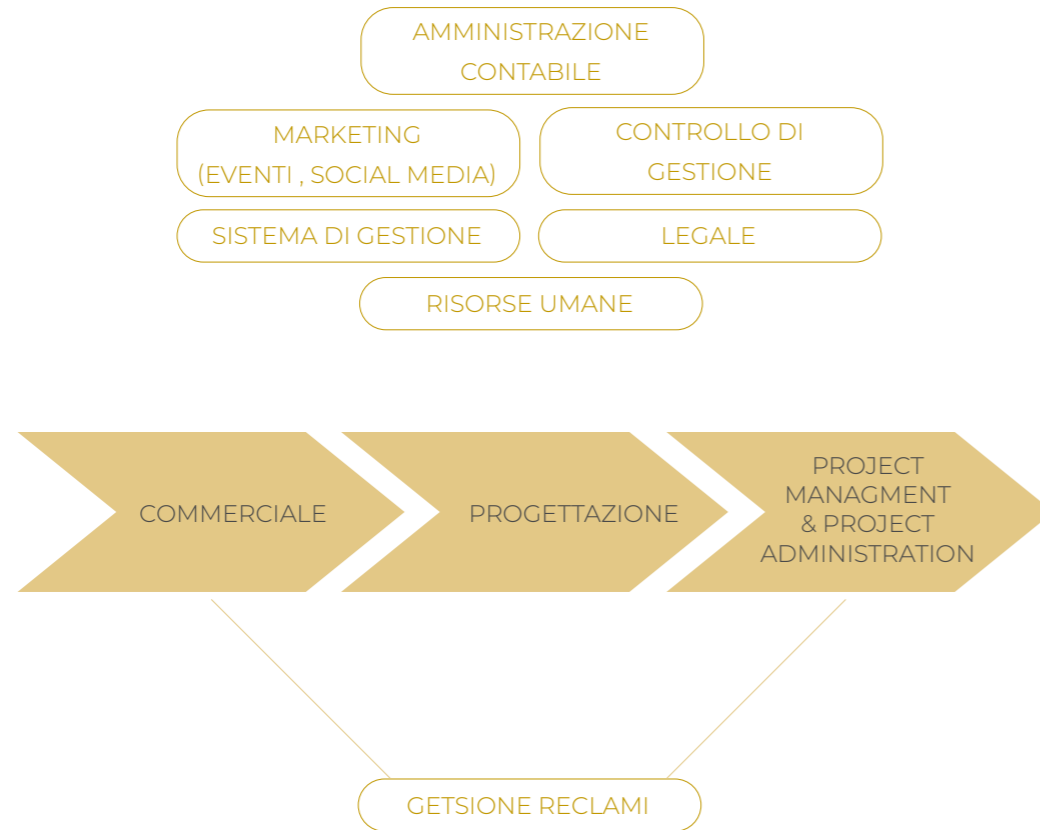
AMMINISTRAZIONE CONTABILE

MARKETING (EVENTI , SOCIAL MEDIA)

CONTROLLO DI GESTIONE

SISTEMA DI GESTIONE

LEGALE

RISORSE UMANE

COMMERCIALE

PROGETTAZIONE

PROJECT MANAGMENT & PROJECT ADMINISTRATION

GETSIONE RECLAMI